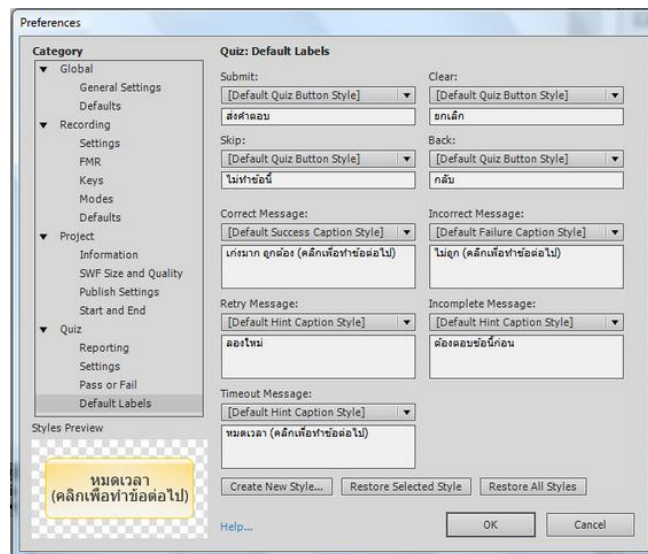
Preferences

Category
Global
General Settings
Defaults
Recording
Settings
FMR
Keys
Modes
Defaults
Project
Information
SWF Size and Quality
Publish Settings
Start and End
Quiz
Reporting
Settings
Pass or Fail
Default Labels

Styles Preview

หมดเวลา (คลิกเพื่อทำข้อต่อไป)

Quiz: Default Labels

Submit:
[Default Quiz Button Style]
ส่งคำตอบ

Clear:
[Default Quiz Button Style]
ยกเลิก

Skip:
[Default Quiz Button Style]
ไม่ทำข้อนี้

Back:
[Default Quiz Button Style]
กลับ

Correct Message:
[Default Success Caption Style]
เก่งมาก ถูกต้อง (คลิกเพื่อทำข้อต่อไป)

Incorrect Message:
[Default Failure Caption Style]
ไม่ถูก (คลิกเพื่อทำข้อต่อไป)

Retry Message:
[Default Hint Caption Style]
ลองใหม่

Incomplete Message:
[Default Hint Caption Style]
ต้องตอบข้อนี้ก่อน

Timeout Message:
[Default Hint Caption Style]
หมดเวลา (คลิกเพื่อทำข้อต่อไป)

Create New Style... Restore Selected Style Restore All Styles

Help... OK Cancel